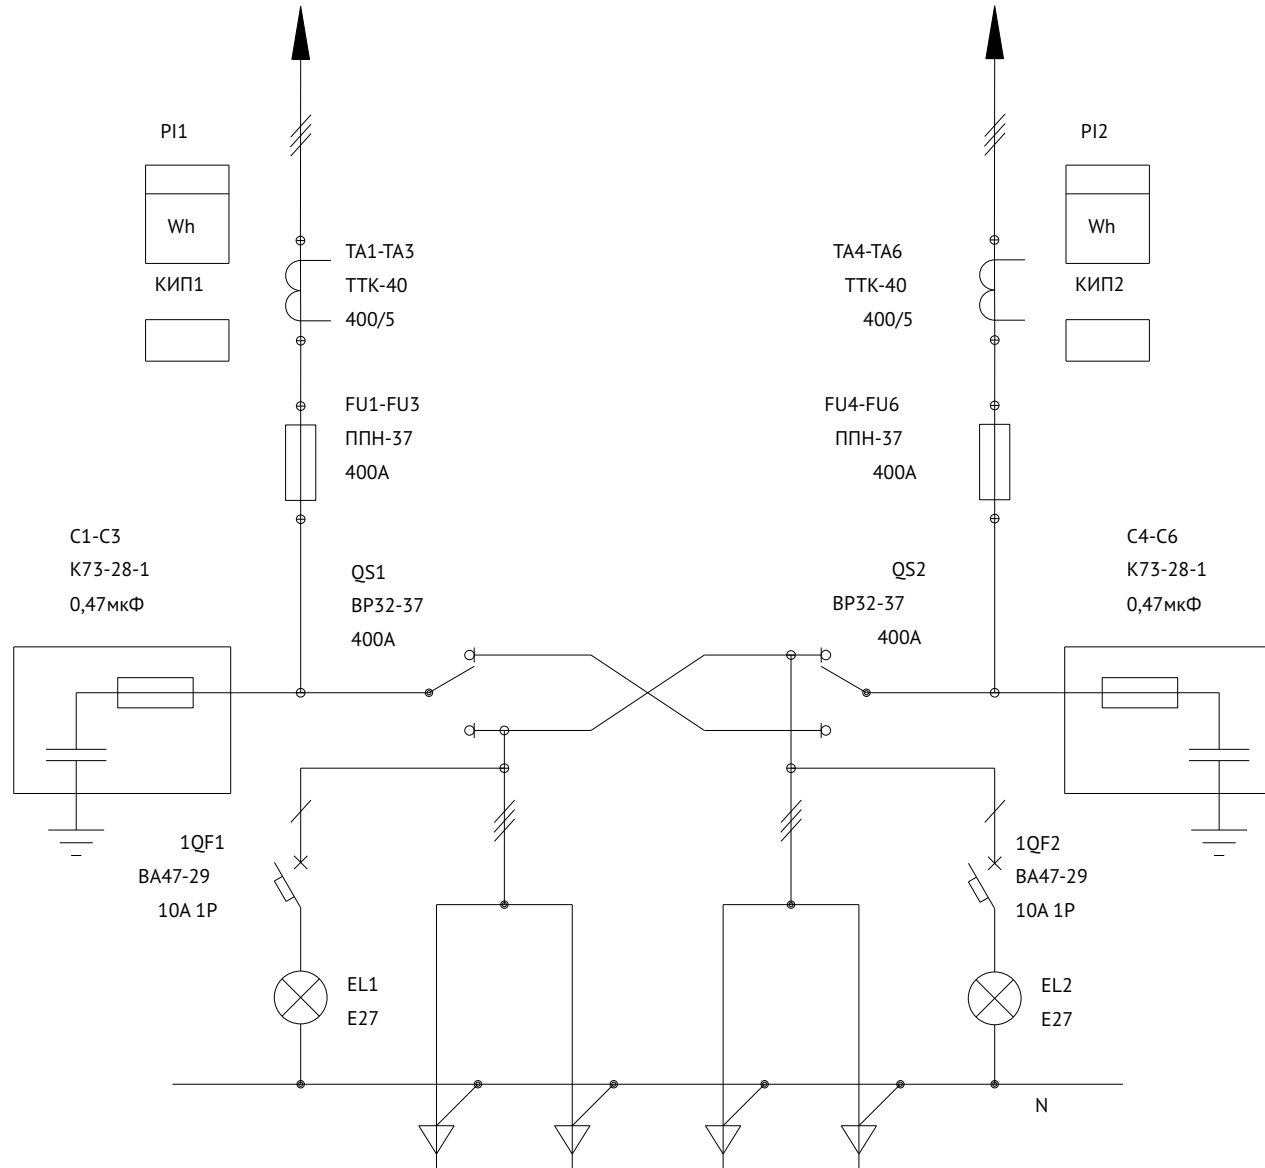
PI1

Wh

КИП1

TA1-TA3
ТТК-40
400/5

FU1-FU3
ППН-37
400А

C1-C3
K73-28-1
0,47мкФ

QS1
ВР32-37
400А

1QF1
ВА47-29
10А 1Р

EL1
E27

PI2

Wh

КИП2

TA4-TA6
ТТК-40
400/5

FU4-FU6
ППН-37
400А

C4-C6
K73-28-1
0,47мкФ

QS2
ВР32-37
400А

1QF2
ВА47-29
10А 1Р

EL2
E27

N